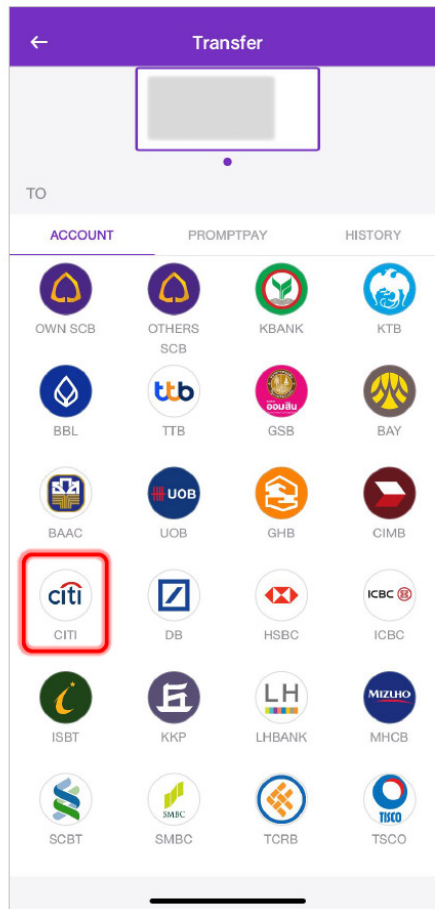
Transfer

TO

ACCOUNT PROMPTPAY HISTORY

OWN SCB
OTHERS SCB
KBANK
KTB

ttb
ออมสิน

BBL
TTB
GSB
BAY

UOB

BAAC
UOB
GHB
CIMB

citi
ICBC

CITI
DB
HSBC
ICBC

LH
MIZUHO

ISBT
KKP
LHBANK
MHCB

SMBC
TISCO

SCBT
SMBC
TCRB
TSCO